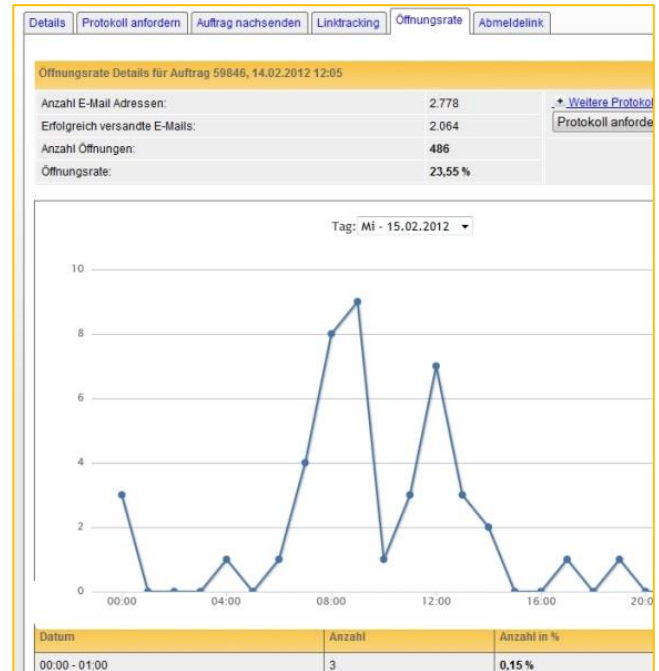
Details | Protokoll anfordern | Auftrag nachsenden | Linktracking | Öffnungsrate | Abmeldelink

Öffnungsrate Details für Auftrag 59846, 14.02.2012 12:05

| | |
|---|---|
| Anzahl E-Mail Adressen: | 2.778 |
| Erfolgreich versandte E-Mails: | 2.064 |
| Anzahl Öffnungen: | 486 |
| Öffnungsrate: | 23,55 % |

+ Weitere Protokol
Protokoll anforde

Tag: Mi - 15.02.2012

10
8
6
4
2
0
00:00
04:00
08:00
12:00
16:00
20:0

| Datum | Anzahl | Anzahl in % |
|---|---|---|
| 00:00 - 01:00 | 3 | 0,15 % |